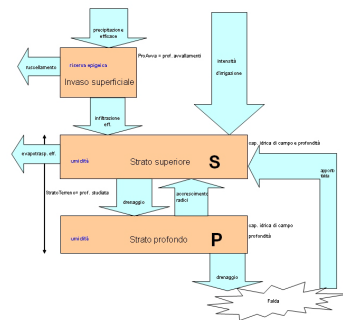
precipitazione efficace

ruscellamento

riserva epigeica

ProfAvvp = prof. avvallamenti

Invaso superficiale

intensità d'irrigazione

infiltrazione eff.

evapotrasp. eff.

umidità

Strato superiore

S

cap. idrica di campo e profondità

apporti falda

StratoTerreno = prof. studiata

drenaggio

accrescimento radici

umidità

Strato profondo

P

cap. idrica di campo profondità

drenaggio

Falda